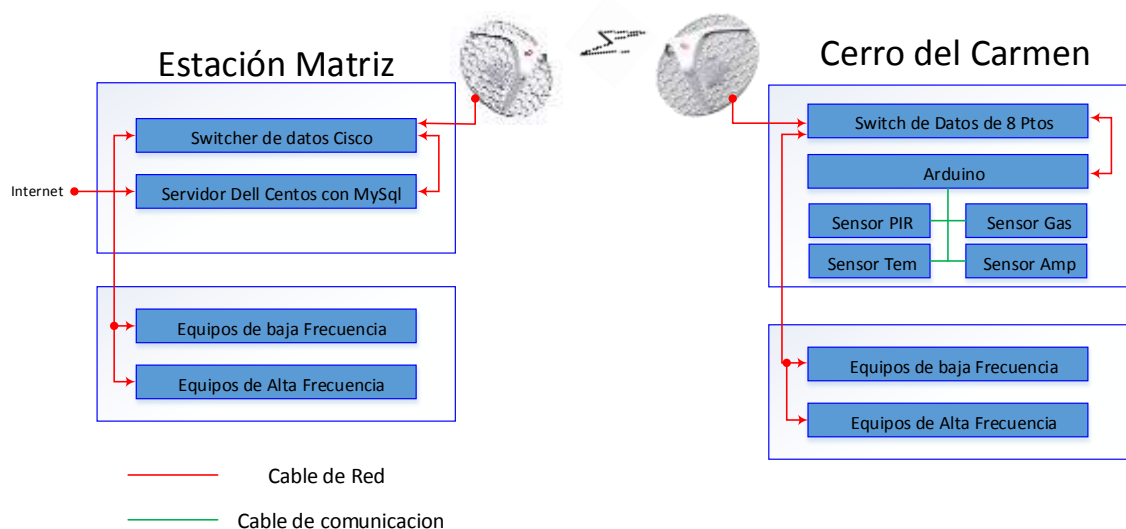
Estación Matriz

Switcher de datos Cisco

Internet

Servidor Dell Centos con MySql

Equipos de baja Frecuencia

Equipos de Alta Frecuencia

Cerro del Carmen

Switch de Datos de 8 Ptos

Arduino

Sensor PIR

Sensor Gas

Sensor Tem

Sensor Amp

Equipos de baja Frecuencia

Equipos de Alta Frecuencia

Cable de Red

Cable de comunicacion